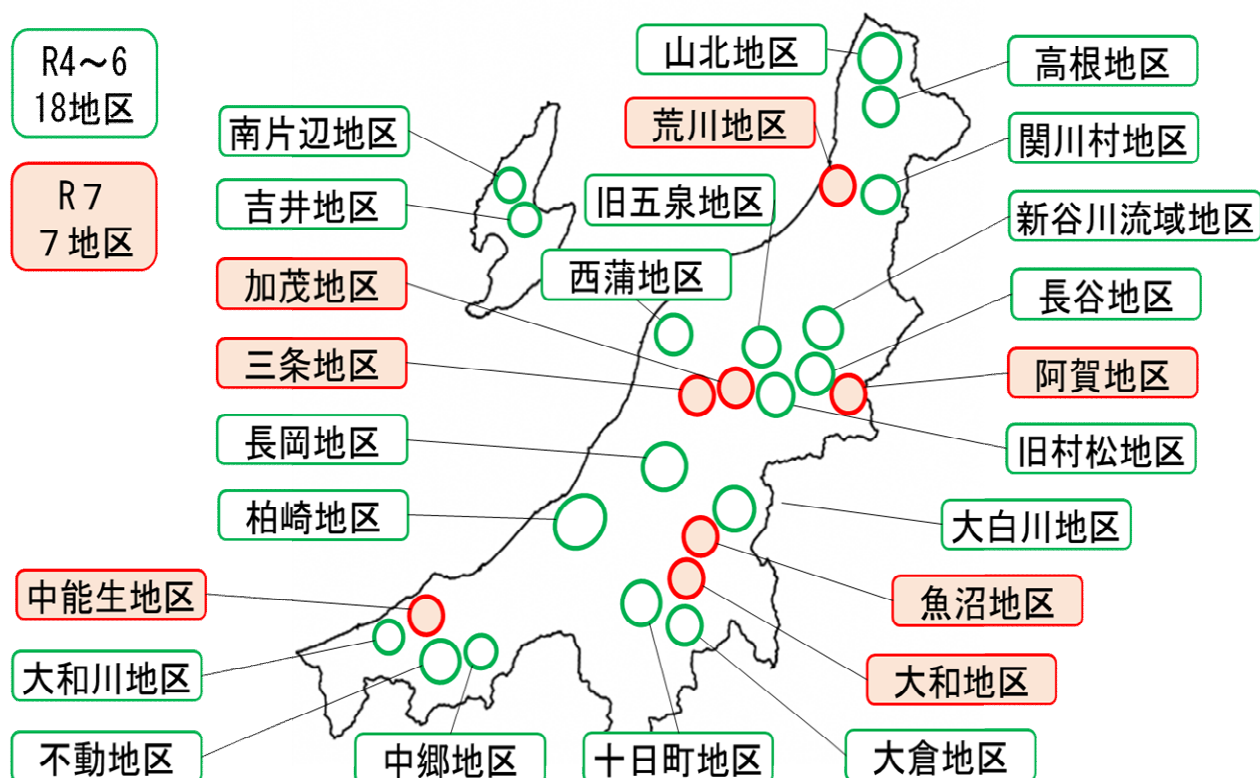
R4～6
18地区

R７
７地区

南片辺地区

吉井地区

加茂地区

三条地区

長岡地区

柏崎地区

中能生地区

大和川地区

不動地区

中郷地区

十日町地区

山北地区

荒川地区

旧五泉地区

西蒲地区

高根地区

関川村地区

新谷川流域地区

長谷地区

阿賀地区

旧村松地区

大白川地区

魚沼地区

大和地区

大倉地区